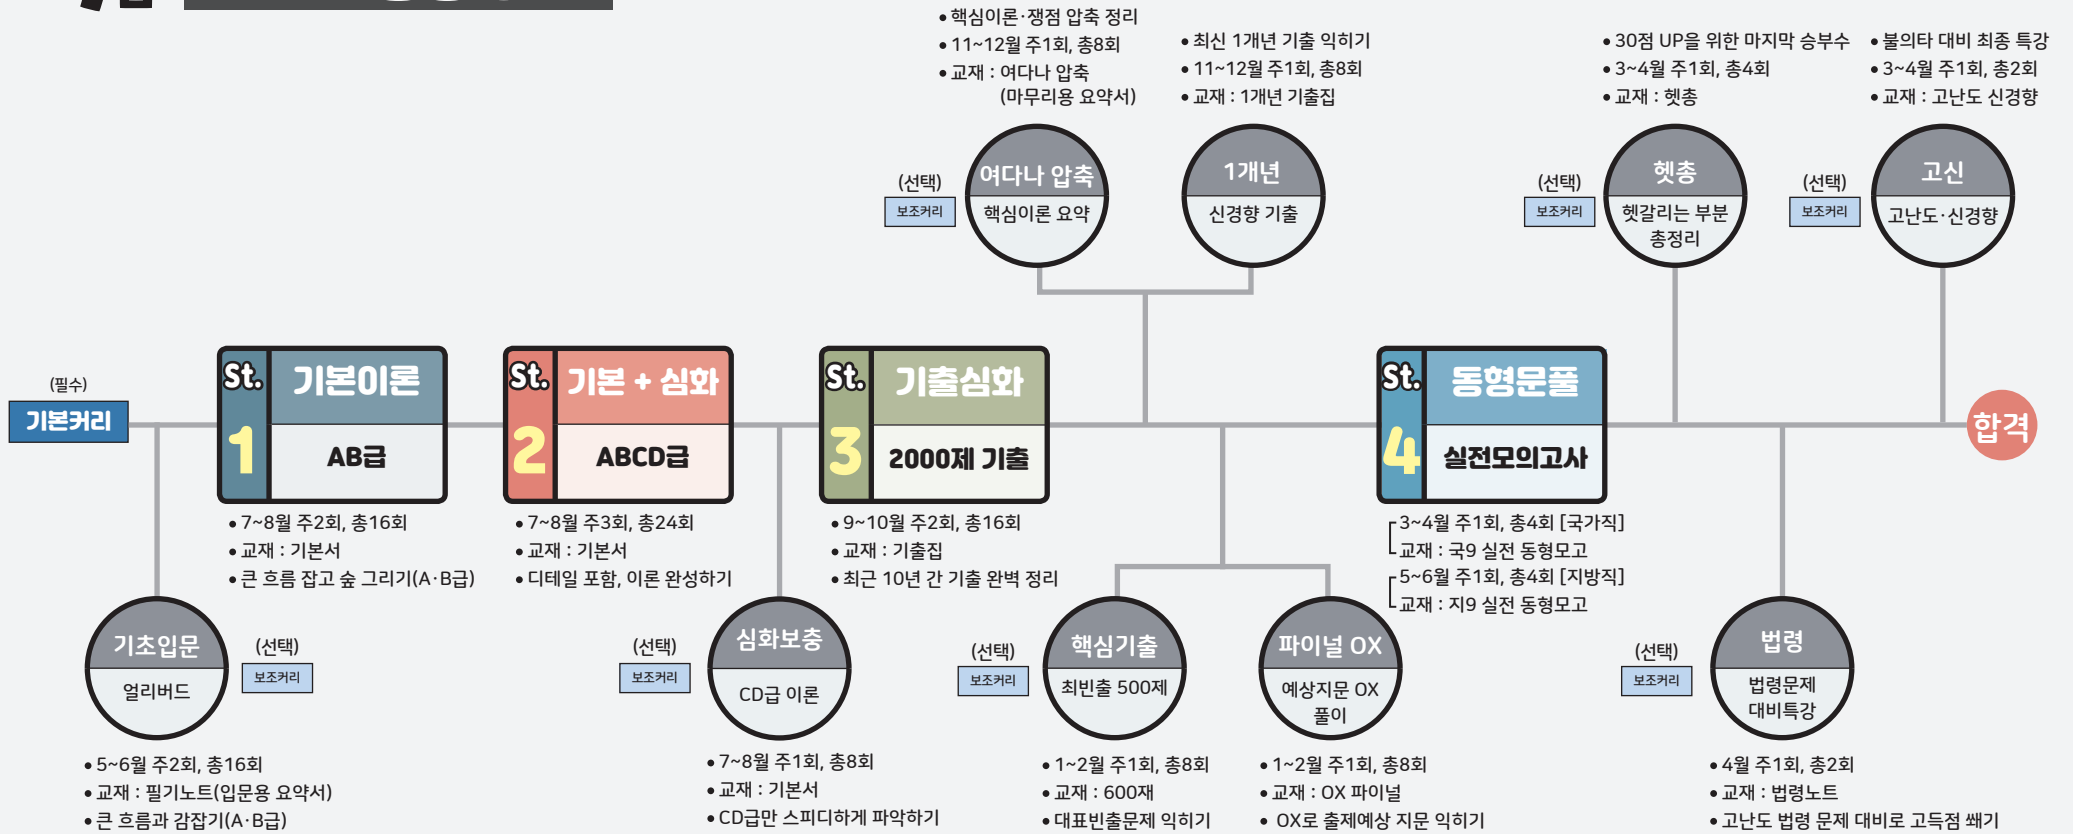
• 핵심이론·쟁점 압축 정리
• 11~12월 주1회, 총8회
• 교재 : 여다나 압축 (마무리용 요약서)

• 최신 1개년 기출 익히기
• 11~12월 주1회, 총8회
• 교재 : 1개년 기출집

• 30점 UP을 위한 마지막 승부수
• 3~4월 주1회, 총4회
• 교재 : 헷총

• 불의타 대비 최종 특강
• 3~4월 주1회, 총2회
• 교재 : 고난도 신경향

(선택) 보조커리
여다나 압축
핵심이론 요약

1개년
신경향 기출

(선택) 보조커리
헷총
헷갈리는 부분 총정리

(선택) 보조커리
고신
고난도·신경향

(필수)
기본커리

St. 1
기본이론
AB급
• 7~8월 주2회, 총16회
• 교재 : 기본서
• 큰 흐름 잡고 숲 그리기(A·B급)

St. 2
기본 + 심화
ABCD급
• 7~8월 주3회, 총24회
• 교재 : 기본서
• 디테일 포함, 이론 완성하기

St. 3
기출심화
2000제 기출
• 9~10월 주2회, 총16회
• 교재 : 기출집
• 최근 10년 간 기출 완벽 정리

St. 4
동형문풀
실전모의고사
3~4월 주1회, 총4회 [국가직]
교재 : 국9 실전 동형모고
5~6월 주1회, 총4회 [지방직]
교재 : 지9 실전 동형모고

합격

기초입문
얼리버드
(선택) 보조커리
• 5~6월 주2회, 총16회
• 교재 : 필기노트(입문용 요약서)
• 큰 흐름과 감잡기(A·B급)

(선택) 보조커리
심화보충
CD급 이론
• 7~8월 주1회, 총8회
• 교재 : 기본서
• CD급만 스피디하게 파악하기

(선택) 보조커리
핵심기출
최빈출 500제
• 1~2월 주1회, 총8회
• 교재 : 600제
• 대표빈출문제 익히기

파이널 OX
예상지문 OX 풀이
• 1~2월 주1회, 총8회
• 교재 : OX 파이널
• OX로 출제예상 지문 익히기

(선택) 보조커리
법령
법령문제 대비특강
• 4월 주1회, 총2회
• 교재 : 법령노트
• 고난도 법령 문제 대비로 고득점 쐐기